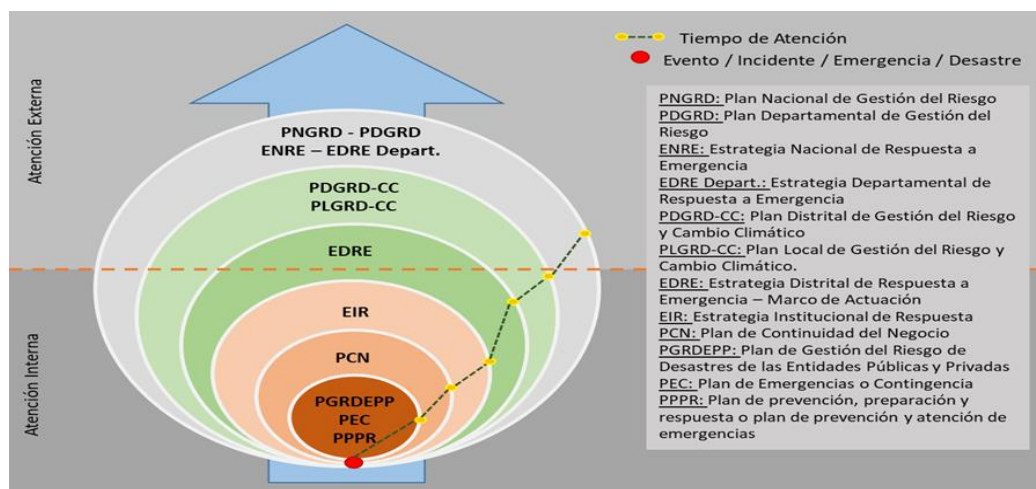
Atención Externa

Atención Interna

PNGRD - PDGRD
ENRE – EDRE Depart.

PDGRD-CC
PLGRD-CC

EDRE

EIR

PCN

PGRDEPP
PEC
PPPR

Tiempo de Atención
Evento / Incidente / Emergencia / Desastre

PNGRD: Plan Nacional de Gestión del Riesgo
PDGRD: Plan Departamental de Gestión del Riesgo
ENRE: Estrategia Nacional de Respuesta a Emergencia
EDRE Depart.: Estrategia Departamental de Respuesta a Emergencia
PDGRD-CC: Plan Distrital de Gestión del Riesgo y Cambio Climático
PLGRD-CC: Plan Local de Gestión del Riesgo y Cambio Climático.
EDRE: Estrategia Distrital de Respuesta a Emergencia – Marco de Actuación
EIR: Estrategia Institucional de Respuesta
PCN: Plan de Continuidad del Negocio
PGRDEPP: Plan de Gestión del Riesgo de Desastres de las Entidades Públicas y Privadas
PEC: Plan de Emergencias o Contingencia
PPPR: Plan de prevención, preparación y respuesta o plan de prevención y atención de emergencias